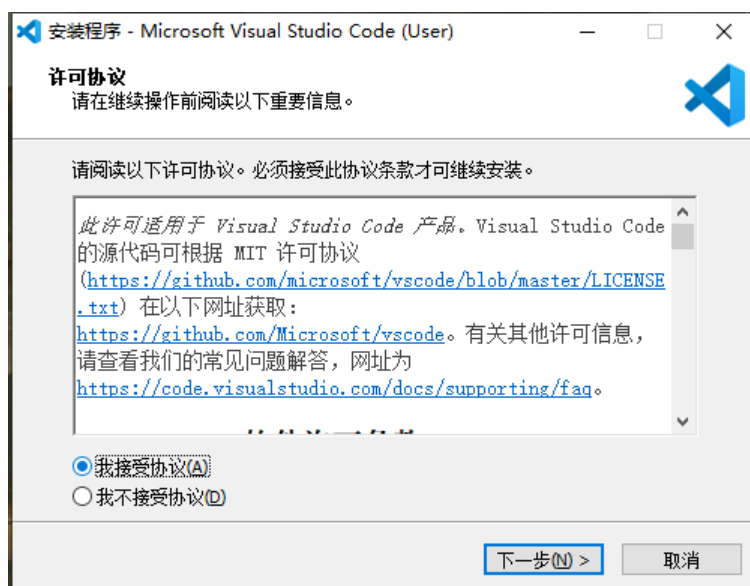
安装程序 - Microsoft Visual Studio Code (User)

许可协议
请在继续操作前阅读以下重要信息。

请阅读以下许可协议。必须接受此协议条款才可继续安装。

此许可适用于 Visual Studio Code 产品。Visual Studio Code 的源代码可根据 MIT 许可协议 (https://github.com/microsoft/vscode/blob/master/LICENSE.txt) 在以下网址获取：https://github.com/Microsoft/vscode。有关其他许可信息，请查看我们的常见问题解答，网址为 https://code.visualstudio.com/docs/supporting/faq。

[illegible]

我接受协议(A)
我不接受协议(D)

下一步(N) >
取消